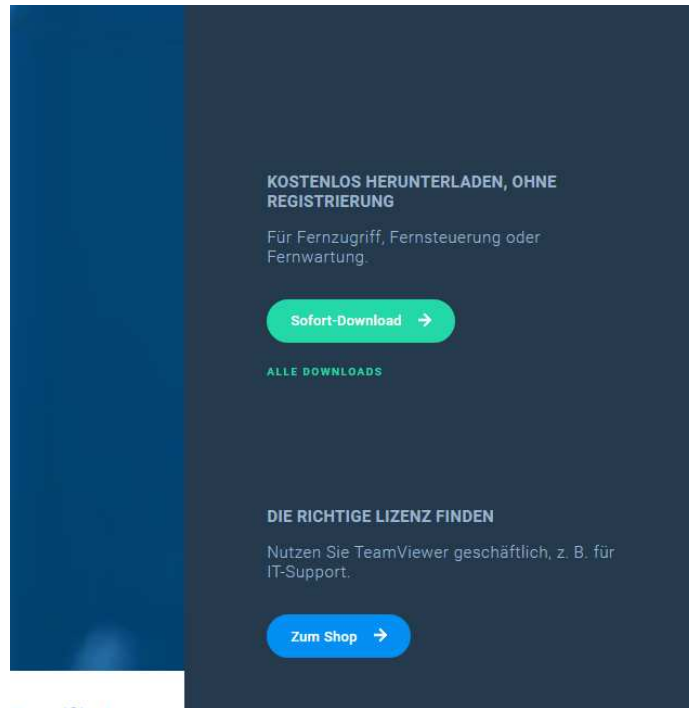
KOSTENLOS HERUNTERLADEN, OHNE REGISTRIERUNG

Für Fernzugriff, Fernsteuerung oder Fernwartung.

Sofort-Download →

ALLE DOWNLOADS

DIE RICHTIGE LIZENZ FINDEN

Nutzen Sie TeamViewer geschäftlich, z. B. für IT-Support.

Zum Shop →